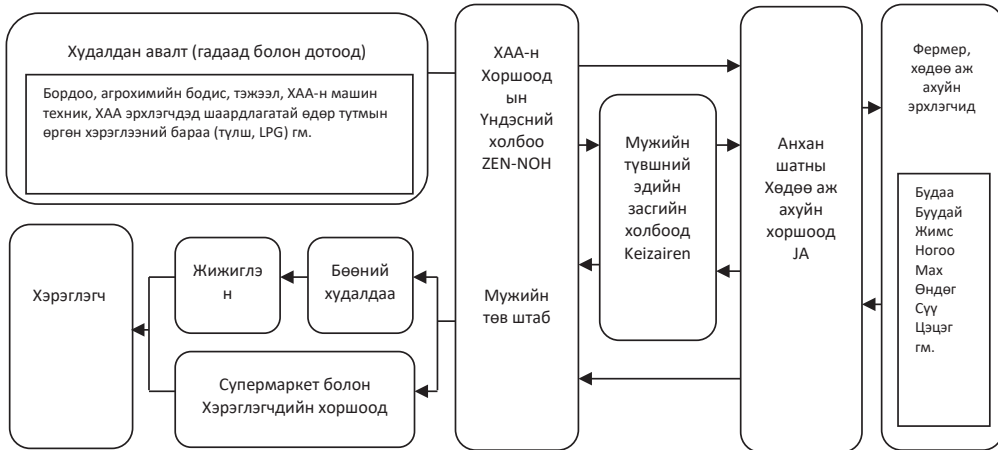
Худалдан авалт (гадаад болон дотоод)

Бордоо, агрохимийн бодис, тэжээл, ХАА-н машин техник, ХАА эрхлэгчдэд шаардлагатай өдөр тутмын өргөн хэрэглээний бараа (түлш, LPG) гм.

ХАА-н Хоршоодын Үндэсний холбоо ZEN-NOH

Мужийн төв штаб

Мужийн түвшний эдийн засгийн холбоод Keizairen

Анхан шатны Хөдөө аж ахуйн хоршоод JA

Фермер, хөдөө аж ахуйн эрхлэгчид

Будаа
Буудай
Жимс
Ногоо
Мах
Өндөг
Сүү
Цэцэг
гм.

Хэрэглэгч

Жижиглэн

Бөөний худалдаа

Супермаркет болон Хэрэглэгчдийн хоршоод